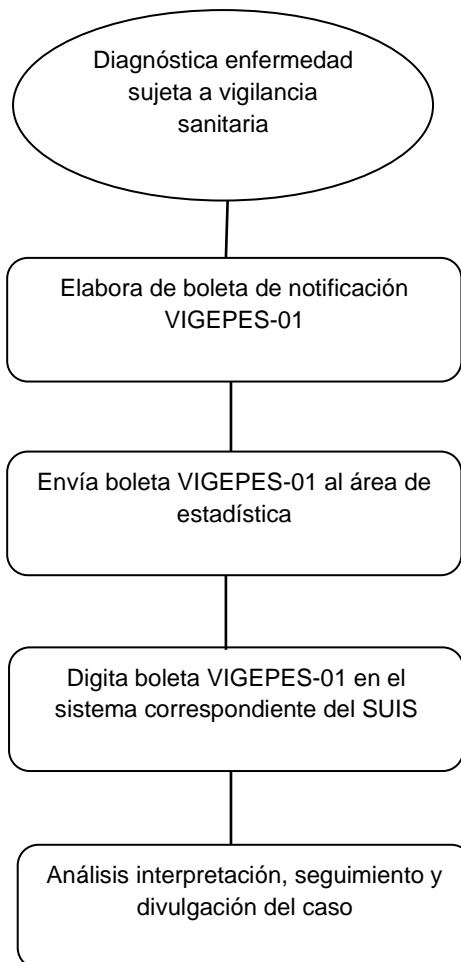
Diagnóstica enfermedad sujeta a vigilancia sanitaria

Elabora de boleta de notificación VIGEPES-01

Envía boleta VIGEPES-01 al área de estadística

Digita boleta VIGEPES-01 en el sistema correspondiente del SUIS

Análisis interpretación, seguimiento y divulgación del caso